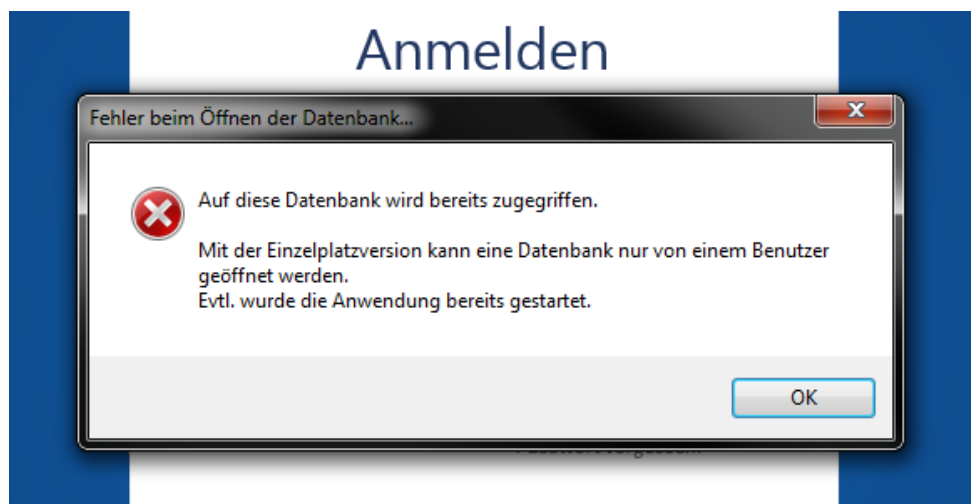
Anmelden

Fehler beim Öffnen der Datenbank...

Auf diese Datenbank wird bereits zugegriffen.

Mit der Einzelplatzversion kann eine Datenbank nur von einem Benutzer geöffnet werden.
Evtl. wurde die Anwendung bereits gestartet.

OK

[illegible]